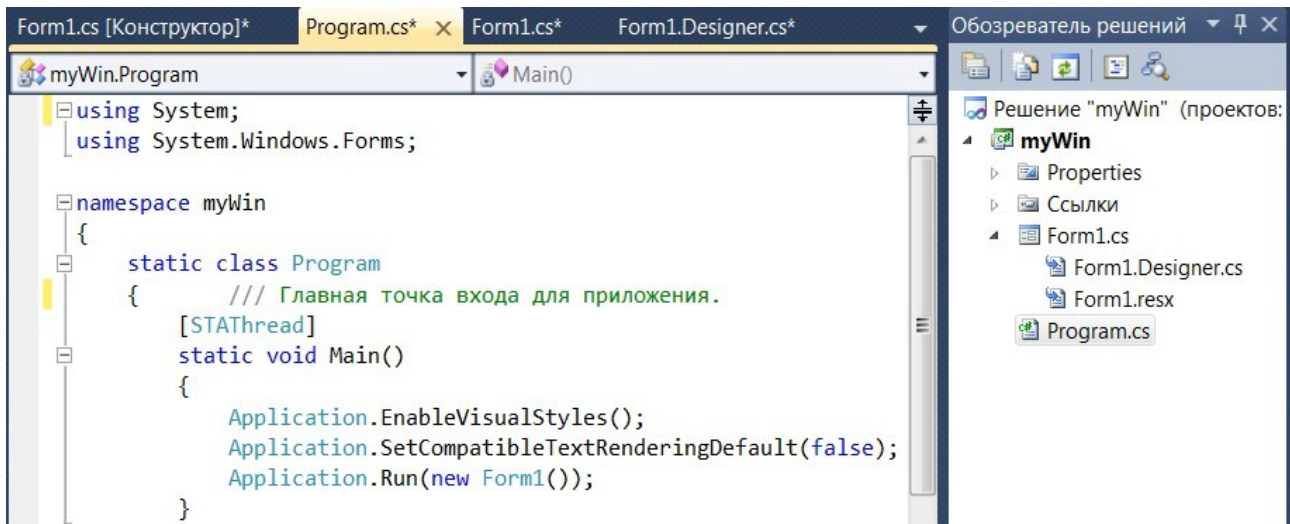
Form1.cs [Конструктор]* Program.cs* × Form1.cs* Form1.Designer.cs*

myWin.Program Main()

using System;
using System.Windows.Forms;

namespace myWin
{
    static class Program
    {       /// Главная точка входа для приложения.
        [STAThread]
        static void Main()
        {
            Application.EnableVisualStyles();
            Application.SetCompatibleTextRenderingDefault(false);
            Application.Run(new Form1());
        }

Обозреватель решений

Решение "myWin" (проектов:
myWin
Properties
Ссылки
Form1.cs
Form1.Designer.cs
Form1.resx
Program.cs